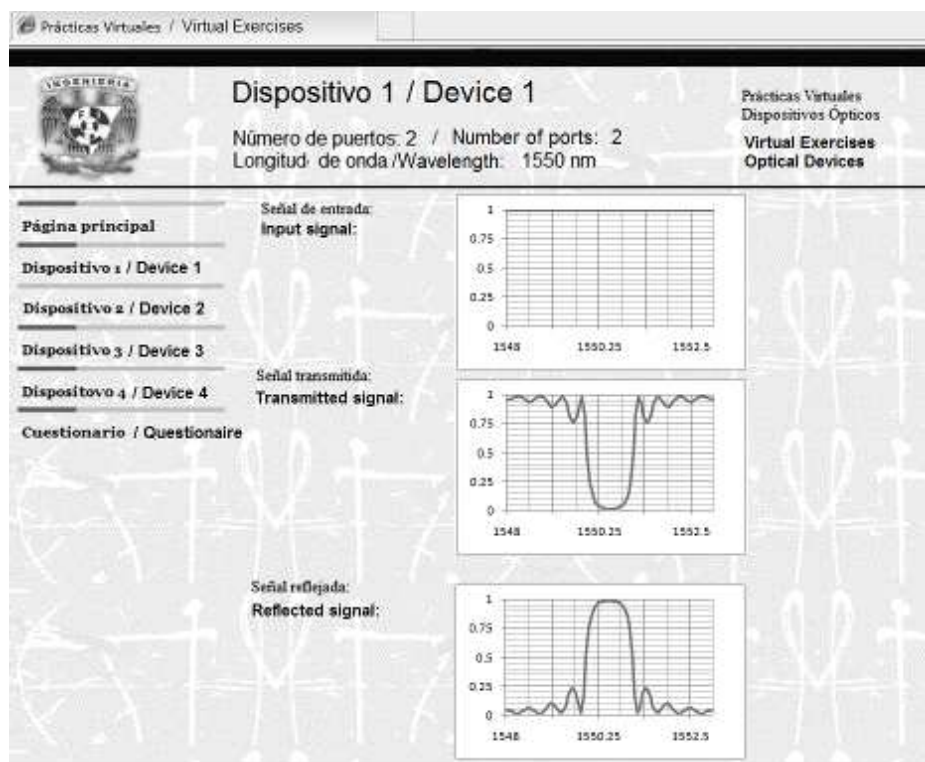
Prácticas Virtuales / Virtual Exercises

INGENIERIA

Dispositivo 1 / Device 1

Número de puertos: 2 / Number of ports: 2
Longitud de onda /Wavelength: 1550 nm

Prácticas Virtuales
Dispositivos Ópticos
Virtual Exercises
Optical Devices

Página principal
Dispositivo 1 / Device 1
Dispositivo 2 / Device 2
Dispositivo 3 / Device 3
Dispositovo 4 / Device 4
Cuestionario / Questionaire

Señal de entrada:
Input signal:

1
0.75
0.5
0.25
0
1548 1550.25 1552.5

Señal transmitida:
Transmitted signal:

1
0.75
0.5
0.25
0
1548 1550.25 1552.5

Señal reflejada:
Reflected signal:

1
0.75
0.5
0.25
0
1548 1550.25 1552.5